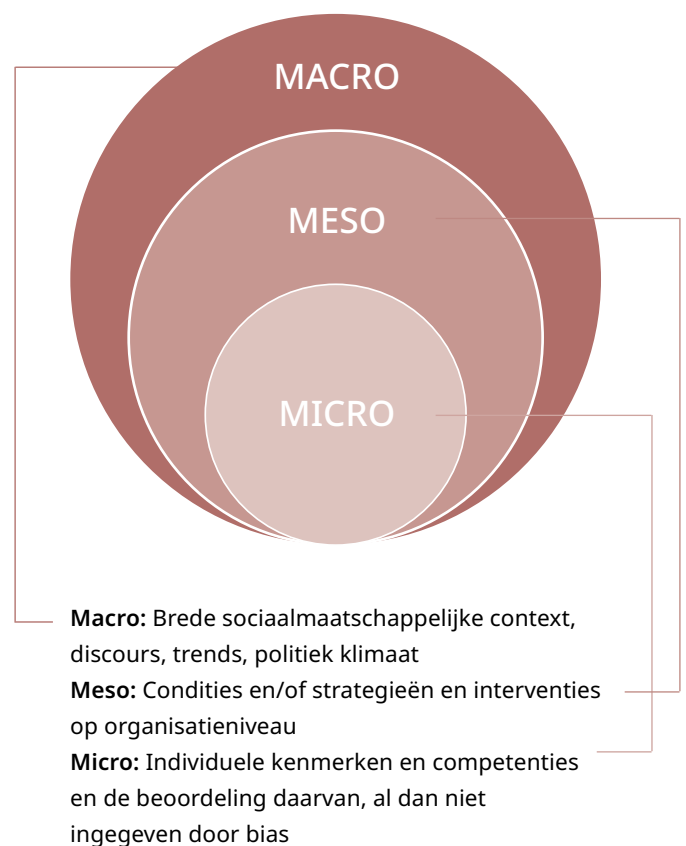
MACRO

MESO

MICRO

**Macro:** Brede sociaalmaatschappelijke context, discours, trends, politiek klimaat
**Meso:** Condities en/of strategieën en interventies op organisatieniveau
**Micro:** Individuele kenmerken en competenties en de beoordeling daarvan, al dan niet ingegeven door bias